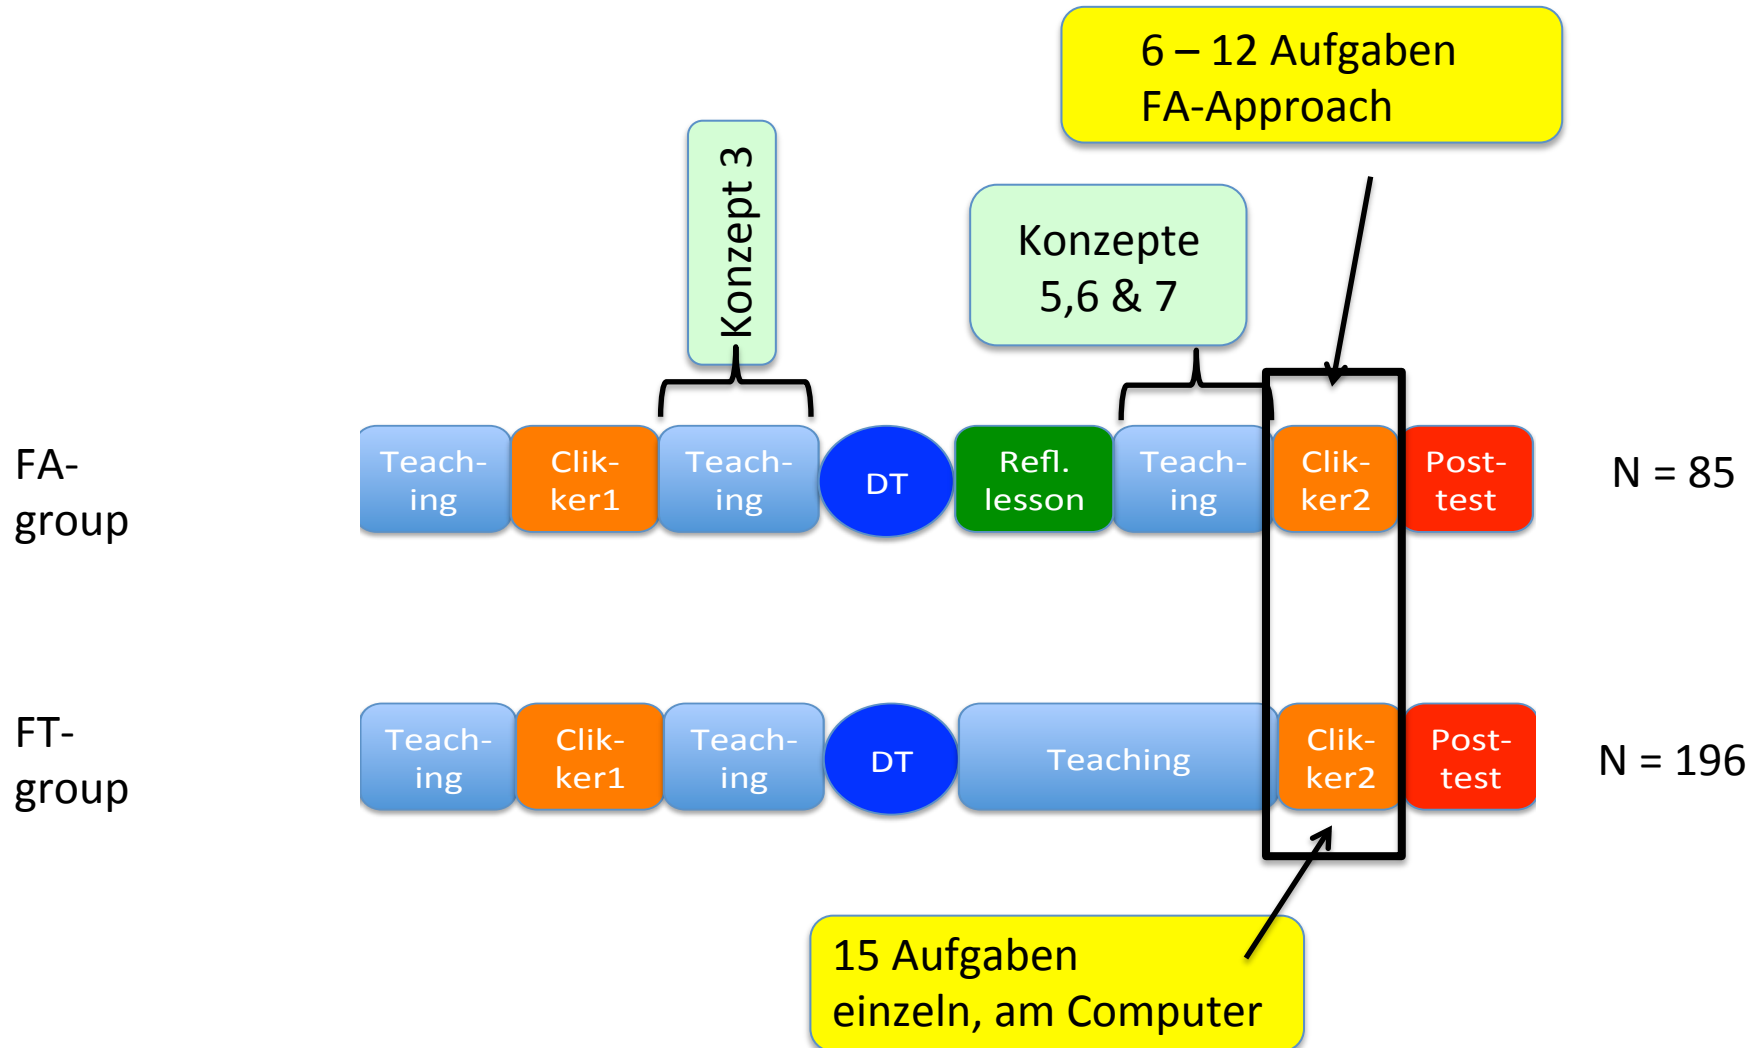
6 – 12 Aufgaben
FA-Approach

Konzept 3

Konzepte
5,6 & 7

FA-group

Teaching

Clikker1

Teaching

DT

Refl. lesson

Teaching

Clikker2

Posttest

N = 85

FT-group

Teaching

Clikker1

Teaching

DT

Teaching

Clikker2

Posttest

N = 196

15 Aufgaben
einzeln, am Computer